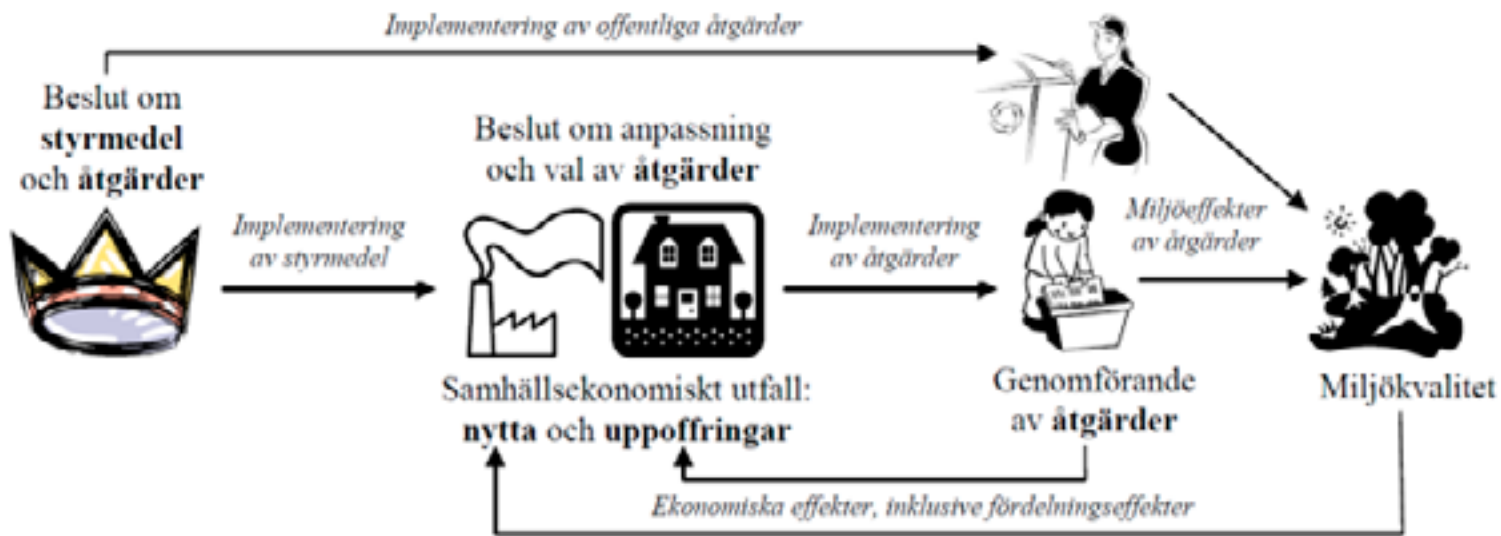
Implementering av offentliga åtgärder

Beslut om **styrmedel** och **åtgärder**

Implementering av styrmedel

Beslut om anpassning och val av **åtgärder**

Implementering av åtgärder

Miljöeffekter av åtgärder

Samhällsekonomiskt utfall: **nytta** och **uppoffringar**

Genomförande av **åtgärder**

Miljökvalitet

Ekonomiska effekter, inklusive fördelningseffekter